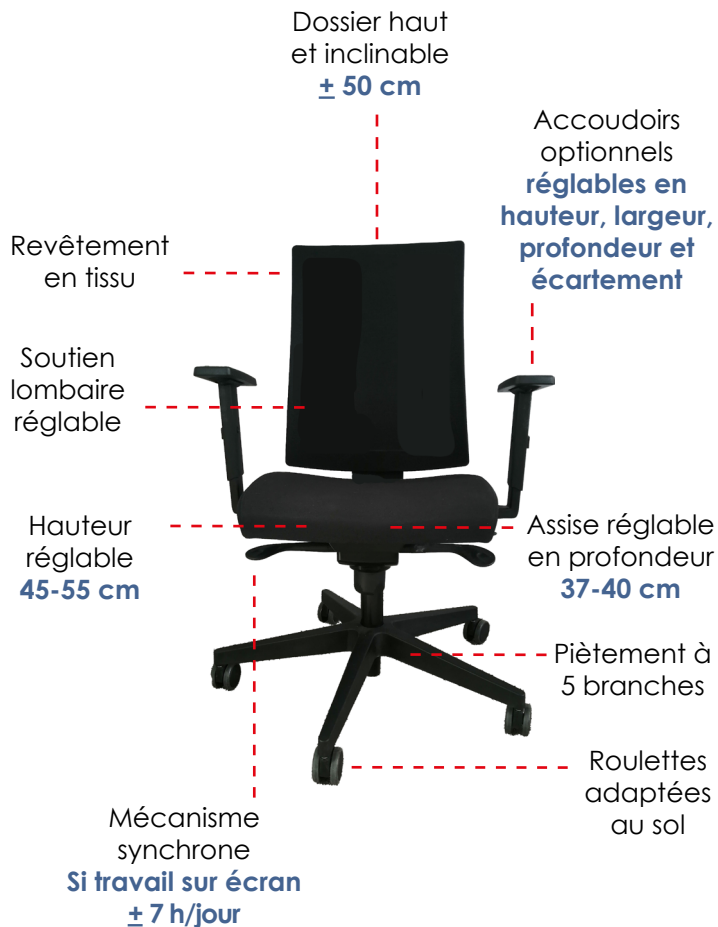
Dossier haut et inclinable
± 50 cm

Accoudoirs optionnels
réglables en hauteur, largeur, profondeur et écartement

Revêtement en tissu

Soutien lombaire réglable

Hauteur réglable
45-55 cm

Assise réglable en profondeur
37-40 cm

Piètement à 5 branches

Roulettes adaptées au sol

Mécanisme synchrone
Si travail sur écran
± 7 h/jour